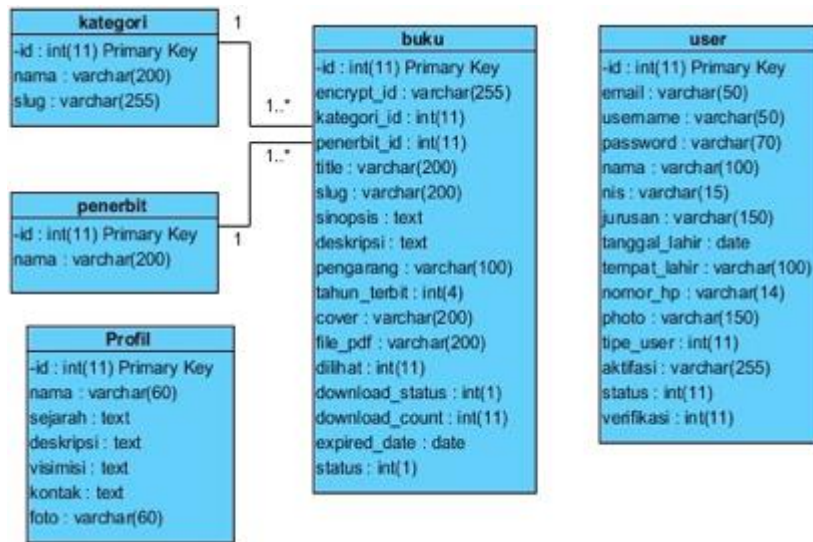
kategori
-id : int(11) Primary Key
nama : varchar(200)
slug : varchar(255)

1

1..*

1..*

1

penerbit
-id : int(11) Primary Key
nama : varchar(200)

Profil
-id : int(11) Primary Key
nama : varchar(60)
sejarah : text
deskripsi : text
visimisi : text
kontak : text
foto : varchar(60)

buku
-id : int(11) Primary Key
encrypt_id : varchar(255)
kategori_id : int(11)
penerbit_id : int(11)
title : varchar(200)
slug : varchar(200)
sinopsis : text
deskripsi : text
pengarang : varchar(100)
tahun_terbit : int(4)
cover : varchar(200)
file_pdf : varchar(200)
dilihat : int(11)
download_status : int(1)
download_count : int(11)
expired_date : date
status : int(1)

user
-id : int(11) Primary Key
email : varchar(50)
username : varchar(50)
password : varchar(70)
nama : varchar(100)
nis : varchar(15)
jurusan : varchar(150)
tanggal_lahir : date
tempat_lahir : varchar(100)
nomor_hp : varchar(14)
photo : varchar(150)
tipe_user : int(11)
aktifasi : varchar(255)
status : int(11)
verifikasi : int(11)